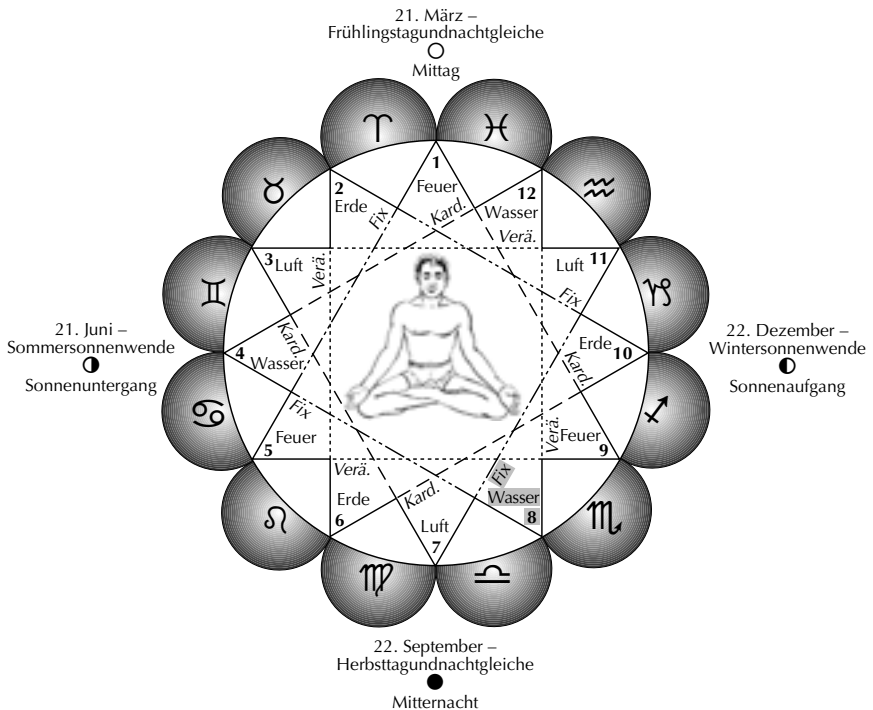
21. März –
Frühlingstagundnachtgleiche
○
Mittag

♈ ♓ ♒ ♑ ♐ ♏ ♎ ♍ ♌ ♋ ♊ ♉

1
Feuer

2
Erde

12
Wasser

Fix
Kard.
Verä.

3 Luft

Luft 11

Verä.
Fix

21. Juni –
Sommersonnenwende
◑
Sonnenuntergang

Kard.
4 Wasser

Erde 10
Kard.

22. Dezember –
Wintersonnenwende
◐
Sonnenaufgang

Fix
5 Feuer

Verä.
Feuer 9

Verä.
Fix

Erde
6

Kard.
Wasser
8

Luft
7

22. September –
Herbsttagundnachtgleiche
●
Mitternacht